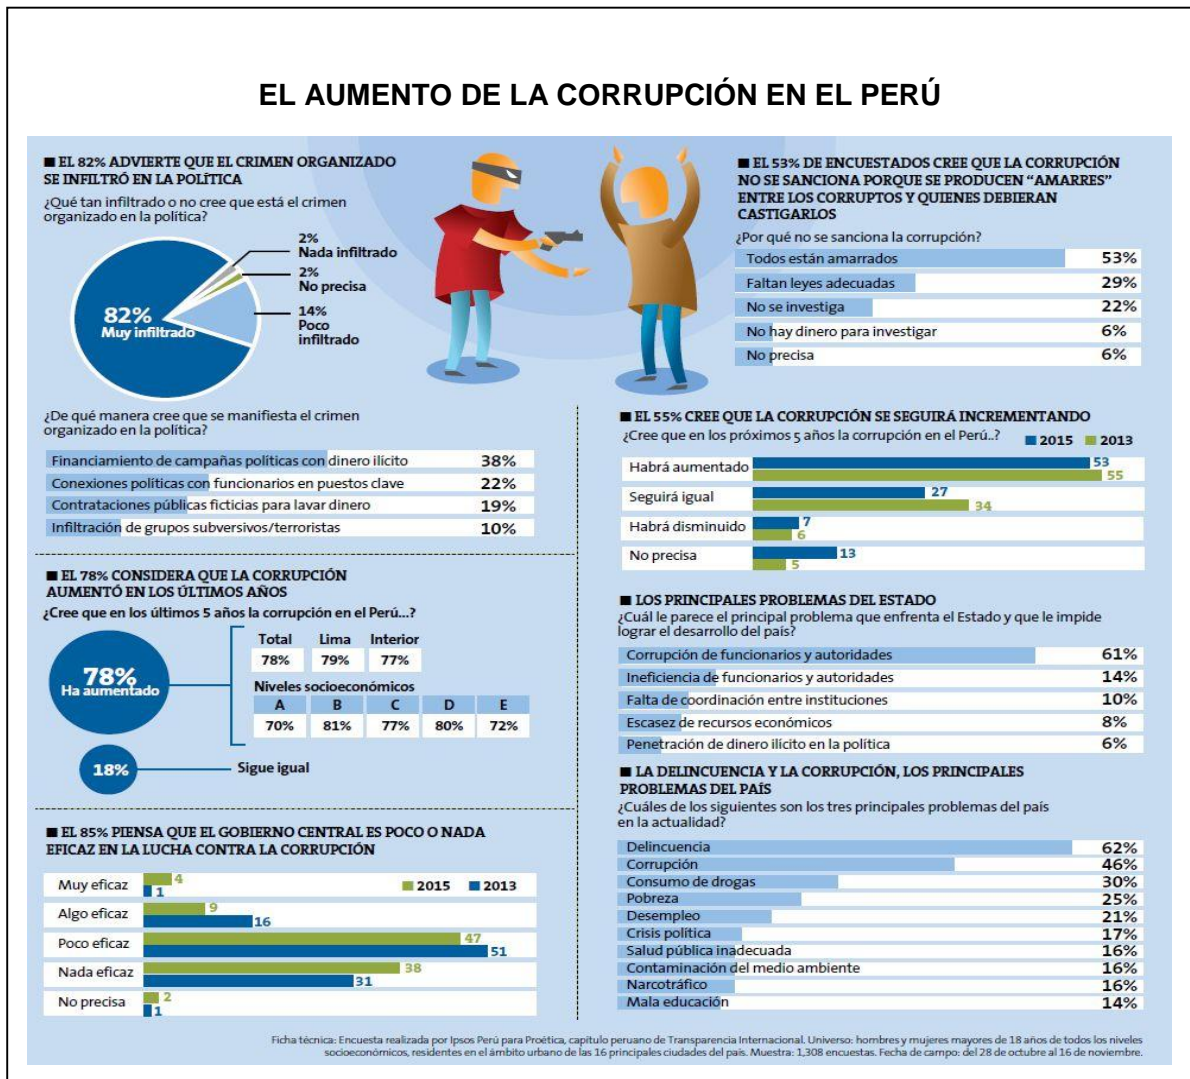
EL AUMENTO DE LA CORRUPCIÓN EN EL PERÚ

■ EL 82% ADVIERTE QUE EL CRIMEN ORGANIZADO SE INFILTRÓ EN LA POLÍTICA
¿Qué tan infiltrado o no cree que está el crimen organizado en la política?

82% Muy infiltrado
2% Nada infiltrado
2% No precisa
14% Poco infiltrado

■ EL 53% DE ENCUESTADOS CREE QUE LA CORRUPCIÓN NO SE SANCIONA PORQUE SE PRODUCEN "AMARRES" ENTRE LOS CORRUPTOS Y QUIENES DEBIERAN CASTIGARLOS
¿Por qué no se sanciona la corrupción?

| Todos están amarrados | 53% |
|---|---|
| Faltan leyes adecuadas | 29% |
| No se investiga | 22% |
| No hay dinero para investigar | 6% |
| No precisa | 6% |

¿De qué manera cree que se manifiesta el crimen organizado en la política?

| Financiamiento de campañas políticas con dinero ilícito | 38% |
|---|---|
| Conexiones políticas con funcionarios en puestos clave | 22% |
| Contrataciones públicas ficticias para lavar dinero | 19% |
| Infiltración de grupos subversivos/terroristas | 10% |

■ EL 55% CREE QUE LA CORRUPCIÓN SE SEGUIRÁ INCREMENTANDO
¿Cree que en los próximos 5 años la corrupción en el Perú..?
2015 2013

| | 2015 | 2013 |
|---|---|---|
| Habrá aumentado | 53 | 55 |
| Seguirá igual | 27 | 34 |
| Habrá disminuido | 7 | 6 |
| No precisa | 13 | 5 |

■ EL 78% CONSIDERA QUE LA CORRUPCIÓN AUMENTÓ EN LOS ÚLTIMOS AÑOS
¿Cree que en los últimos 5 años la corrupción en el Perú...?

78% Ha aumentado

| Total | Lima | Interior |
|---|---|---|
| 78% | 79% | 77% |

Niveles socioeconómicos

| A | B | C | D | E |
|---|---|---|---|---|
| 70% | 81% | 77% | 80% | 72% |

18% Sigue igual

■ LOS PRINCIPALES PROBLEMAS DEL ESTADO
¿Cuál le parece el principal problema que enfrenta el Estado y que le impide lograr el desarrollo del país?

| Corrupción de funcionarios y autoridades | 61% |
|---|---|
| Ineficiencia de funcionarios y autoridades | 14% |
| Falta de coordinación entre instituciones | 10% |
| Escasez de recursos económicos | 8% |
| Penetración de dinero ilícito en la política | 6% |

■ LA DELINCUENCIA Y LA CORRUPCIÓN, LOS PRINCIPALES PROBLEMAS DEL PAÍS
¿Cuáles de los siguientes son los tres principales problemas del país en la actualidad?

| Delincuencia | 62% |
|---|---|
| Corrupción | 46% |
| Consumo de drogas | 30% |
| Pobreza | 25% |
| Desempleo | 21% |
| Crisis política | 17% |
| Salud pública inadecuada | 16% |
| Contaminación del medio ambiente | 16% |
| Narcotráfico | 16% |
| Mala educación | 14% |

■ EL 85% PIENSA QUE EL GOBIERNO CENTRAL ES POCO O NADA EFICAZ EN LA LUCHA CONTRA LA CORRUPCIÓN
2015 2013

| | 2015 | 2013 |
|---|---|---|
| Muy eficaz | 4 | 1 |
| Algo eficaz | 9 | 16 |
| Poco eficaz | 47 | 51 |
| Nada eficaz | 38 | 31 |
| No precisa | 2 | 1 |

Ficha técnica: Encuesta realizada por Ipsos Perú para Proética, capítulo peruano de Transparencia Internacional. Universo: hombres y mujeres mayores de 18 años de todos los niveles socioeconómicos, residentes en el ámbito urbano de las 16 principales ciudades del país. Muestra: 1,308 encuestas. Fecha de campo: del 28 de octubre al 16 de noviembre.